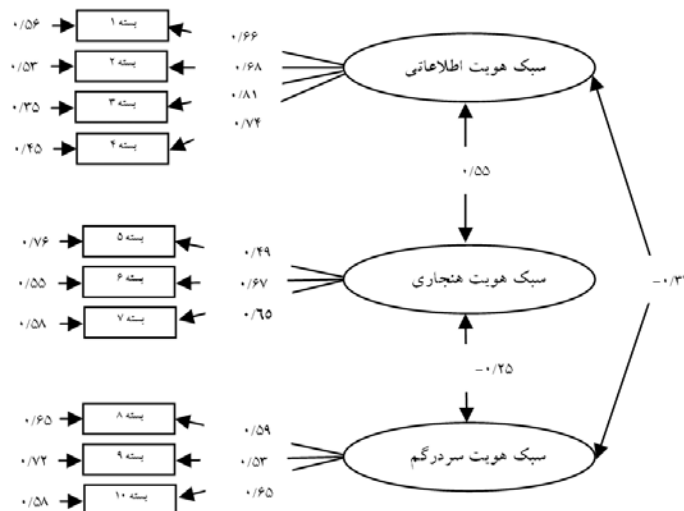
۰/۵۶ بسته ۱
۰/۵۳ بسته ۲
۰/۳۵ بسته ۳
۰/۴۵ بسته ۴

۰/۶۶
۰/۶۸
۰/۸۱
۰/۷۴

سبک هویت اطلاعاتی

۰/۵۵

۰/۷۶ بسته ۵
۰/۵۵ بسته ۶
۰/۵۸ بسته ۷

۰/۴۹
۰/۶۷
۰/۶۵

سبک هویت هنجاری

-۰/۳

-۰/۲۵

۰/۶۵ بسته ۸
۰/۷۲ بسته ۹
۰/۵۸ بسته ۱۰

۰/۵۹
۰/۵۳
۰/۶۵

سبک هویت سردرگم